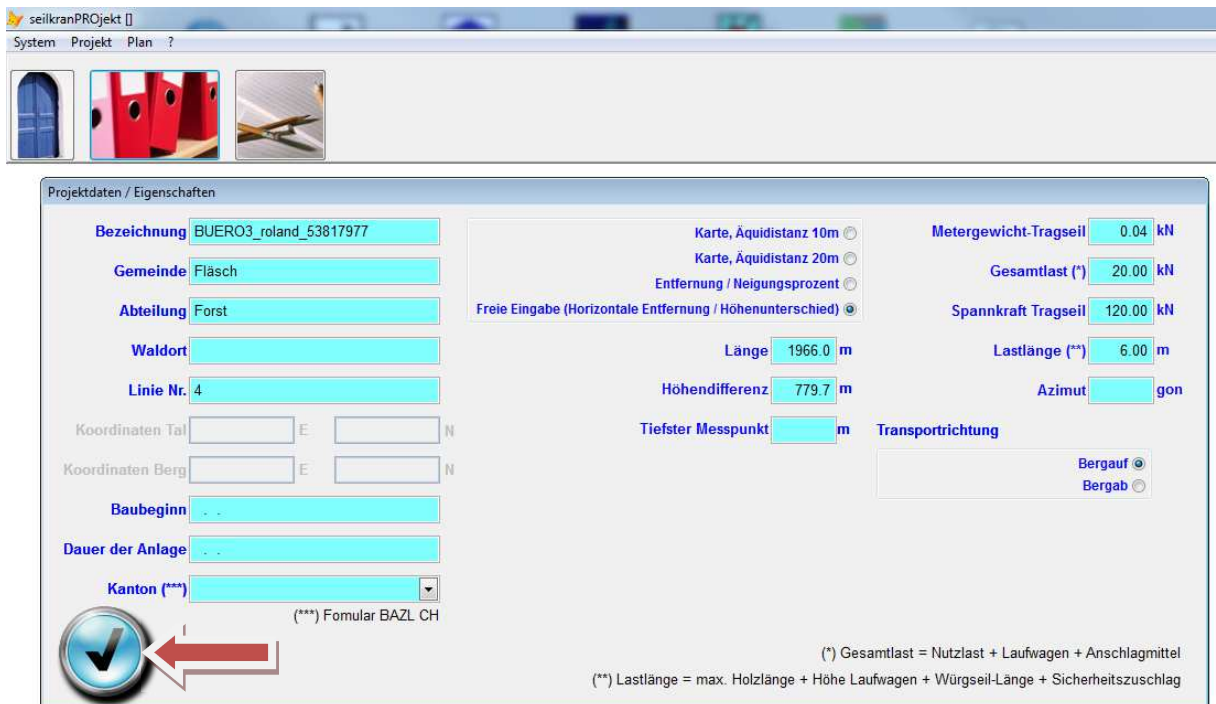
seilkranPROjekt []
System Projekt Plan ?

Projektdaten / Eigenschaften

Bezeichnung BUERO3_roland_53817977
Gemeinde Fläsch
Abteilung Forst
Waldort
Linie Nr. 4
Koordinaten Tal E N
Koordinaten Berg E N
Baubeginn . .
Dauer der Anlage . .
Kanton (***)
(***) Fomular BAZL CH

Karte, Äquidistanz 10m
Karte, Äquidistanz 20m
Entfernung / Neigungsprozent
Freie Eingabe (Horizontale Entfernung / Höhenunterschied)

Länge 1966.0 m
Höhendifferenz 779.7 m
Tiefster Messpunkt m

Metergewicht-Tragseil 0.04 kN
Gesamtlast (*) 20.00 kN
Spannkraft Tragseil 120.00 kN
Lastlänge (**) 6.00 m
Azimut gon

Transportrichtung
Bergauf
Bergab

(*) Gesamtlast = Nutzlast + Laufwagen + Anschlagmittel
(**) Lastlänge = max. Holzlänge + Höhe Laufwagen + Würgseil-Länge + Sicherheitszuschlag